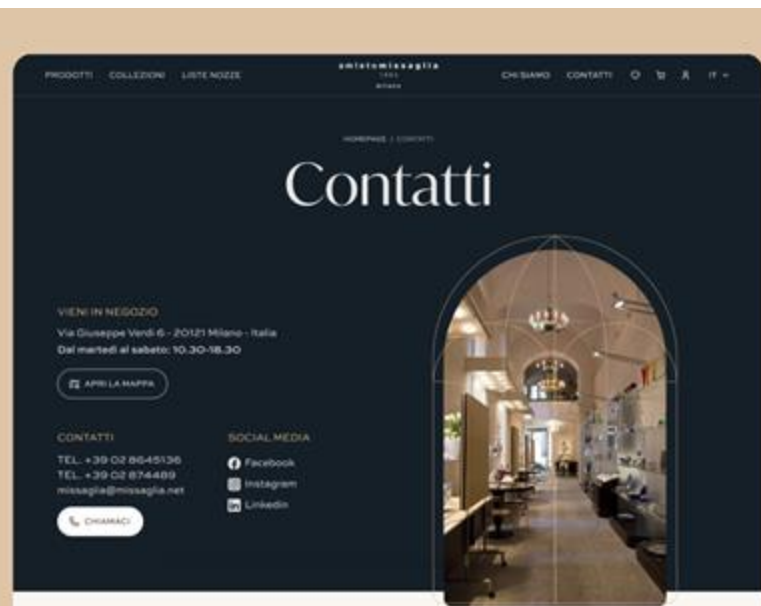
PRODOTTI COLLEZIONI LISTE NOZZE

amistemissaglia
1894
Milano

CHI SIAMO CONTATTI IT

HOMEPAGE / CONTATTI

Contatti

VIENI IN NEGOZIO

Via Giuseppe Verdi 6 - 20121 Milano - Italia
Dal martedì al sabato: 10.30-18.30

APRI LA MAPPA

CONTATTI

TEL. +39 02 8645136
TEL. +39 02 874489
missaglia@missaglia.net

CHIAMACI

SOCIAL MEDIA

Facebook
Instagram
Linkedin